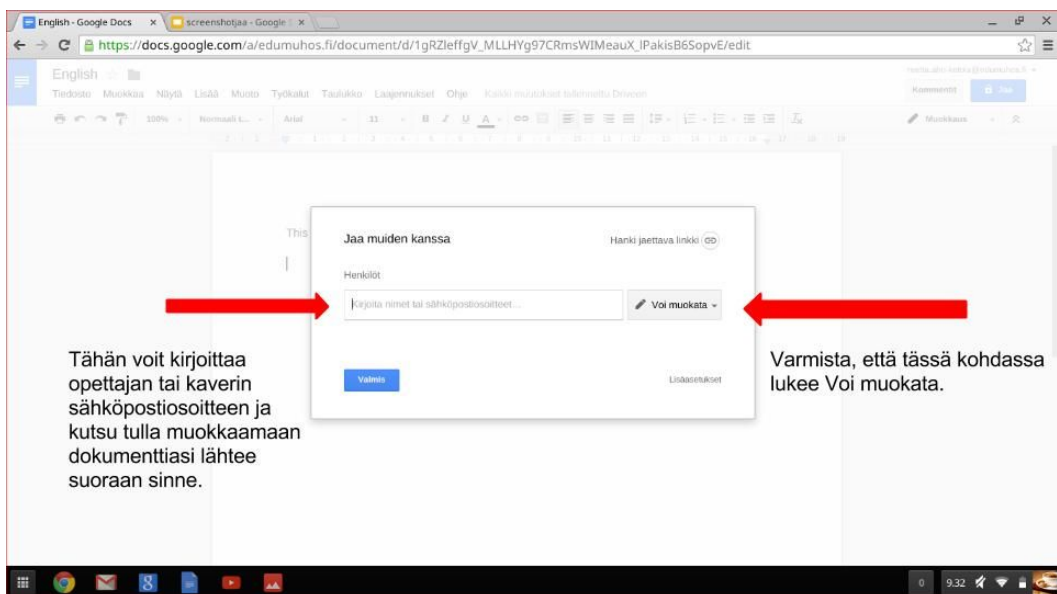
English - Google Docs ×
screenshotjaa - Google ×

https://docs.google.com/a/edumuhos.fi/document/d/1gRZleffgV_MLLHYg97CRmsWIMeauX_lPakisB6SopvE/edit

English

Tiedosto Muokkaa Näytä Lisää Muoto Työkalut Taulukko Laajennukset Ohje Kaikki muutokset tallennettu Driveen

Kommentit Jaa

100% Normaali t... Arial 11

Muokkaus

This

Jaa muiden kanssa

Hanki jaettava linkki

Henkilöt

Kirjoita nimet tai sähköpostiosoitteet...

Voi muokata

Valmis

Lisäasetukset

Tähän voit kirjoittaa opettajan tai kaverin sähköpostiosoitteen ja kutsu tulla muokkaamaan dokumenttiasi lähtee suoraan sinne.

Varmista, että tässä kohdassa lukee Voi muokata.

0 9.32